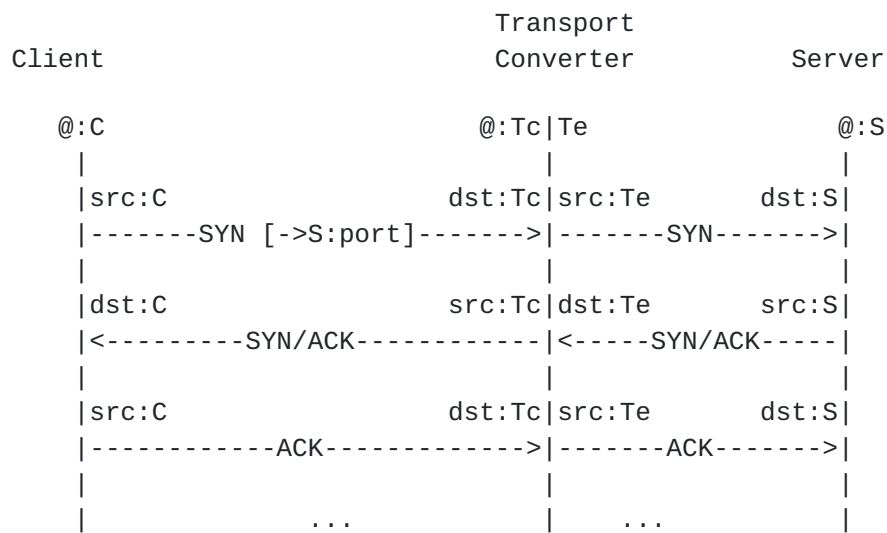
Transport
Client Converter Server

@:C @:Tc|Te @:S
| | |
|src:C dst:Tc|src:Te dst:S|
|-------SYN [->S:port]------->|-------SYN------->|
| | |
|dst:C src:Tc|dst:Te src:S|
|<---------SYN/ACK------------|<-----SYN/ACK-----|
| | |
|src:C dst:Tc|src:Te dst:S|
|------------ACK------------->|-------ACK------->|
| | |
| ... | ... |